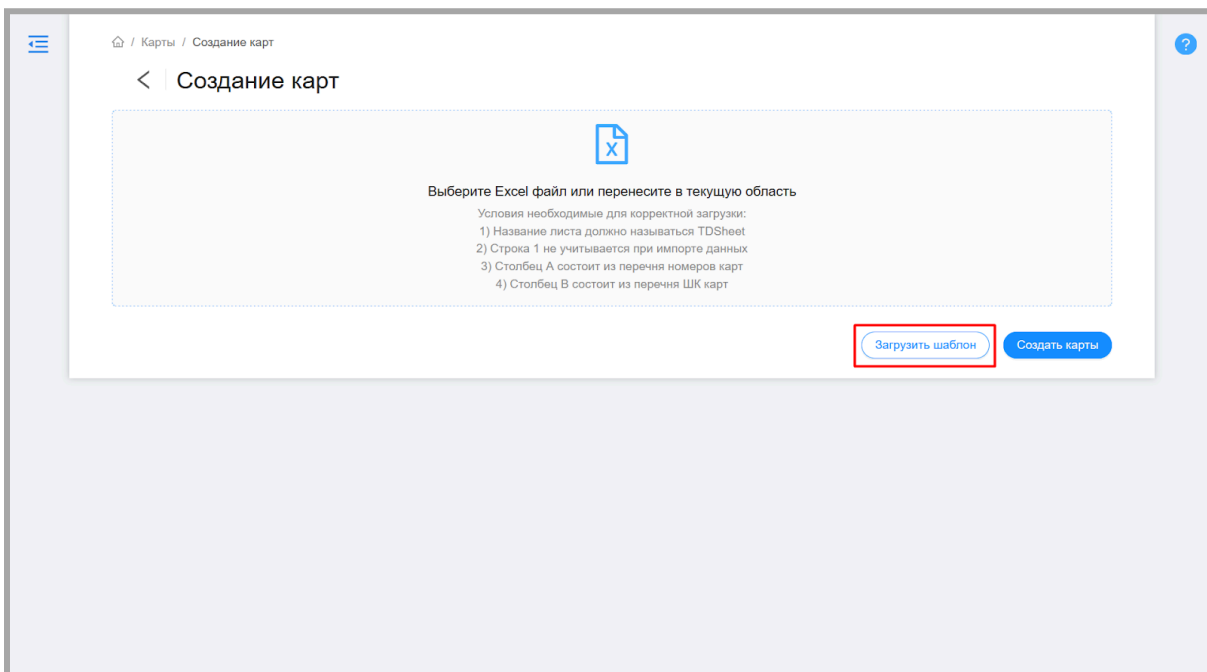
/ Карты / Создание карт

< Создание карт

X

Выберите Excel файл или перенесите в текущую область

Условия необходимые для корректной загрузки:
1) Название листа должно называться TDSheet
2) Строка 1 не учитывается при импорте данных
3) Столбец А состоит из перечня номеров карт
4) Столбец В состоит из перечня ШК карт

Загрузить шаблон

Создать карты

?